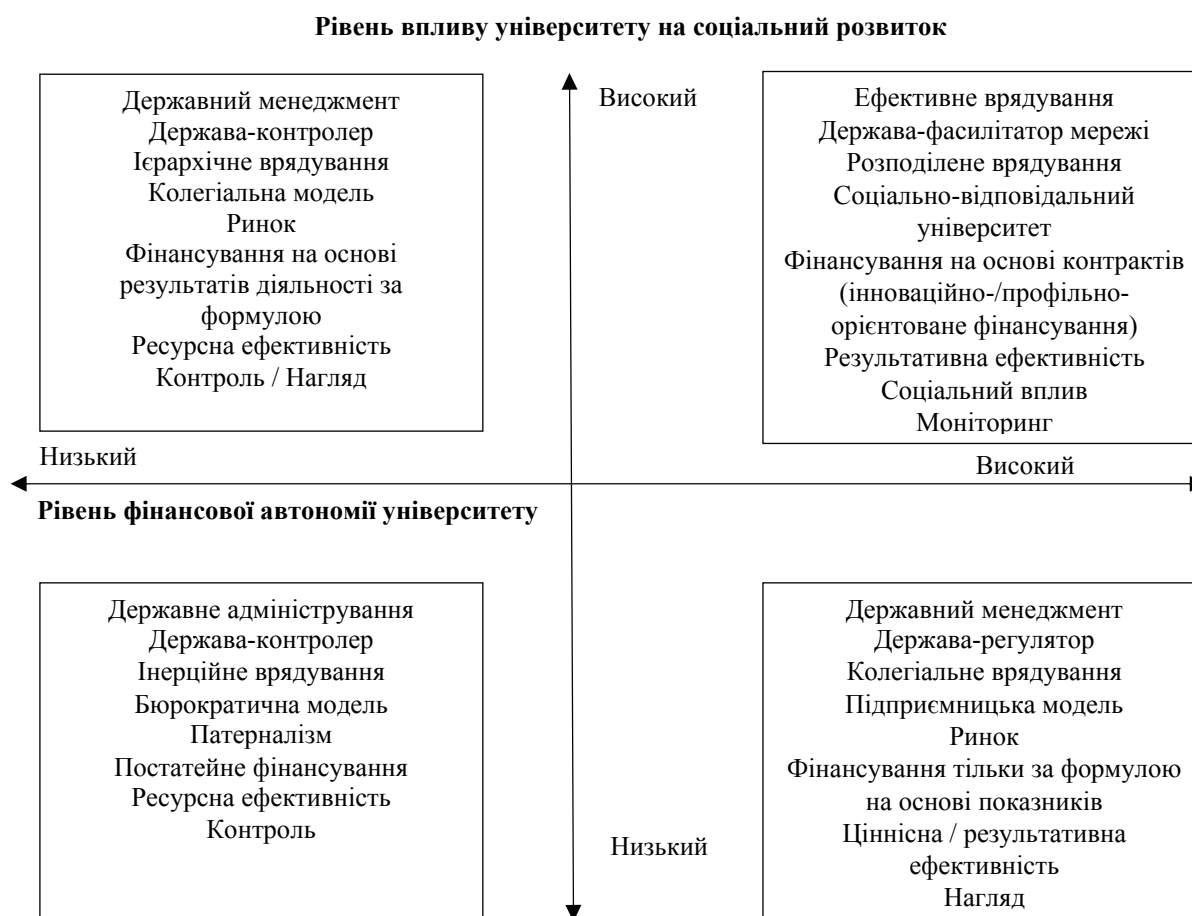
**Рівень впливу університету на соціальний розвиток**

Високий

Державний менеджмент
Держава-контролер
Ієрархічне врядування
Колегіальна модель
Ринок
Фінансування на основі результатів діяльності за формулою
Ресурсна ефективність
Контроль / Нагляд

Ефективне врядування
Держава-фасилітатор мережі
Розподілене врядування
Соціально-відповідальний університет
Фінансування на основі контрактів (інноваційно-/профільно-орієнтоване фінансування)
Результативна ефективність
Соціальний вплив
Моніторинг

Низький

Високий

**Рівень фінансової автономії університету**

Державне адміністрування
Держава-контролер
Інерційне врядування
Бюрократична модель
Патерналізм
Постатейне фінансування
Ресурсна ефективність
Контроль

Низький

Державний менеджмент
Держава-регулятор
Колегіальне врядування
Підприємницька модель
Ринок
Фінансування тільки за формулою на основі показників
Ціннісна / результативна ефективність
Нагляд